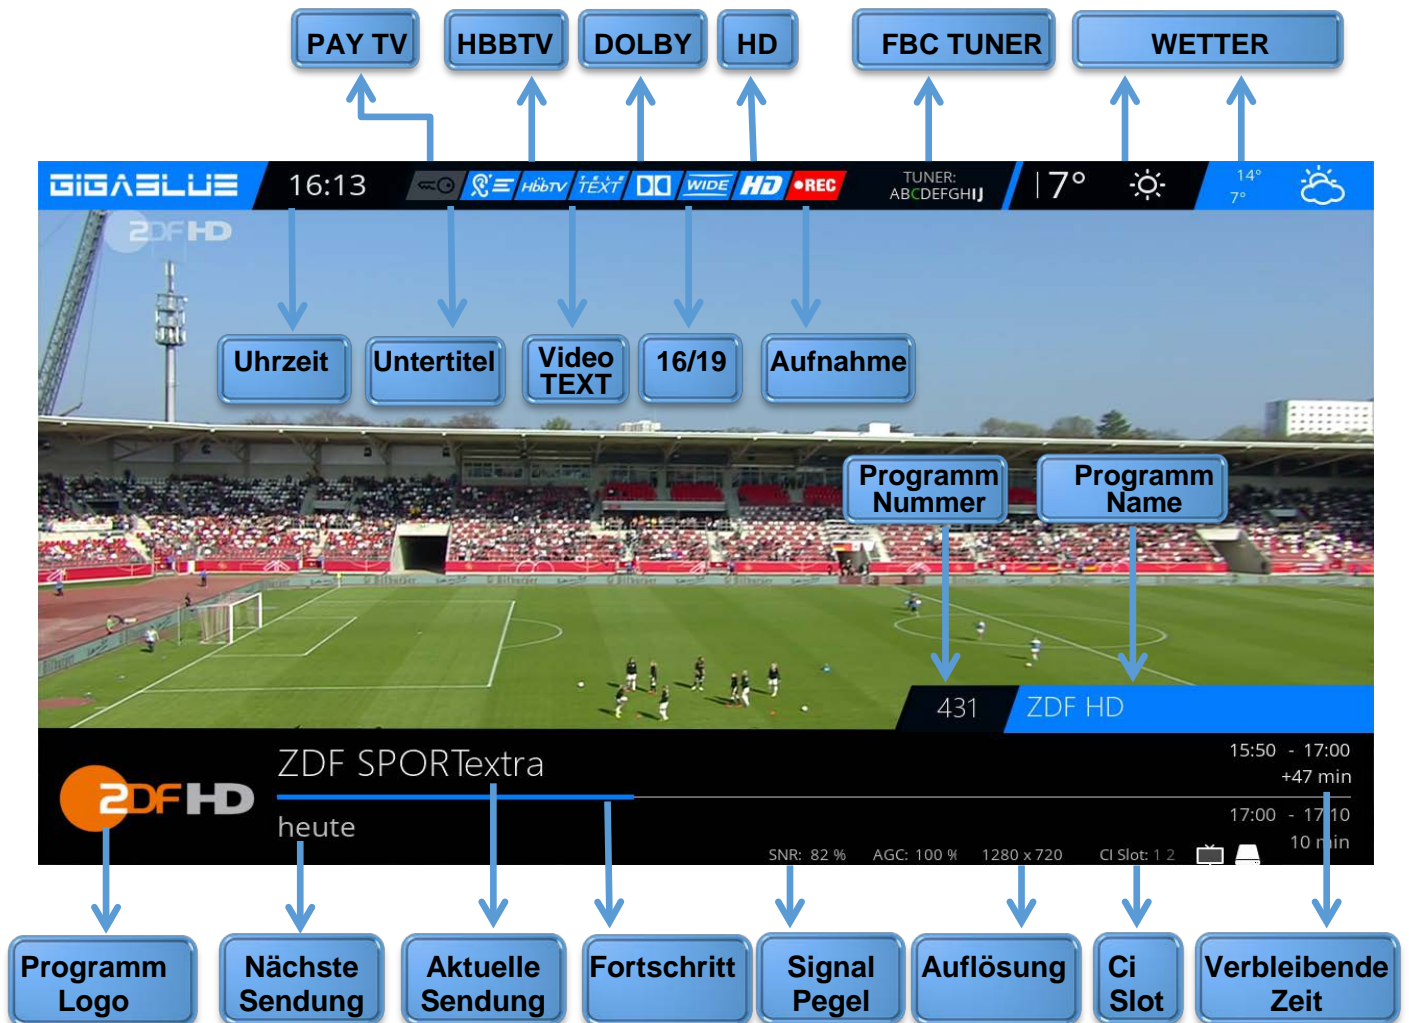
PAY TV HBBTV DOLBY HD FBC TUNER WETTER

GIGABLUE 16:13 HbbTV TEXT WIDE HD •REC TUNER: ABCDEFGHIJ 7° 14° 7°

2DF HD

Uhrzeit Untertitel Video TEXT 16/19 Aufnahme

Programm Nummer Programm Name

431 ZDF HD

ZDF SPORTextra
heute

15:50 - 17:00
+47 min
17:00 - 17:10
10 min

SNR: 82 % AGC: 100 % 1280 x 720 CI Slot: 1 2

2DF HD

Programm Logo Nächste Sendung Aktuelle Sendung Fortschritt Signal Pegel Auflösung Ci Slot Verbleibende Zeit